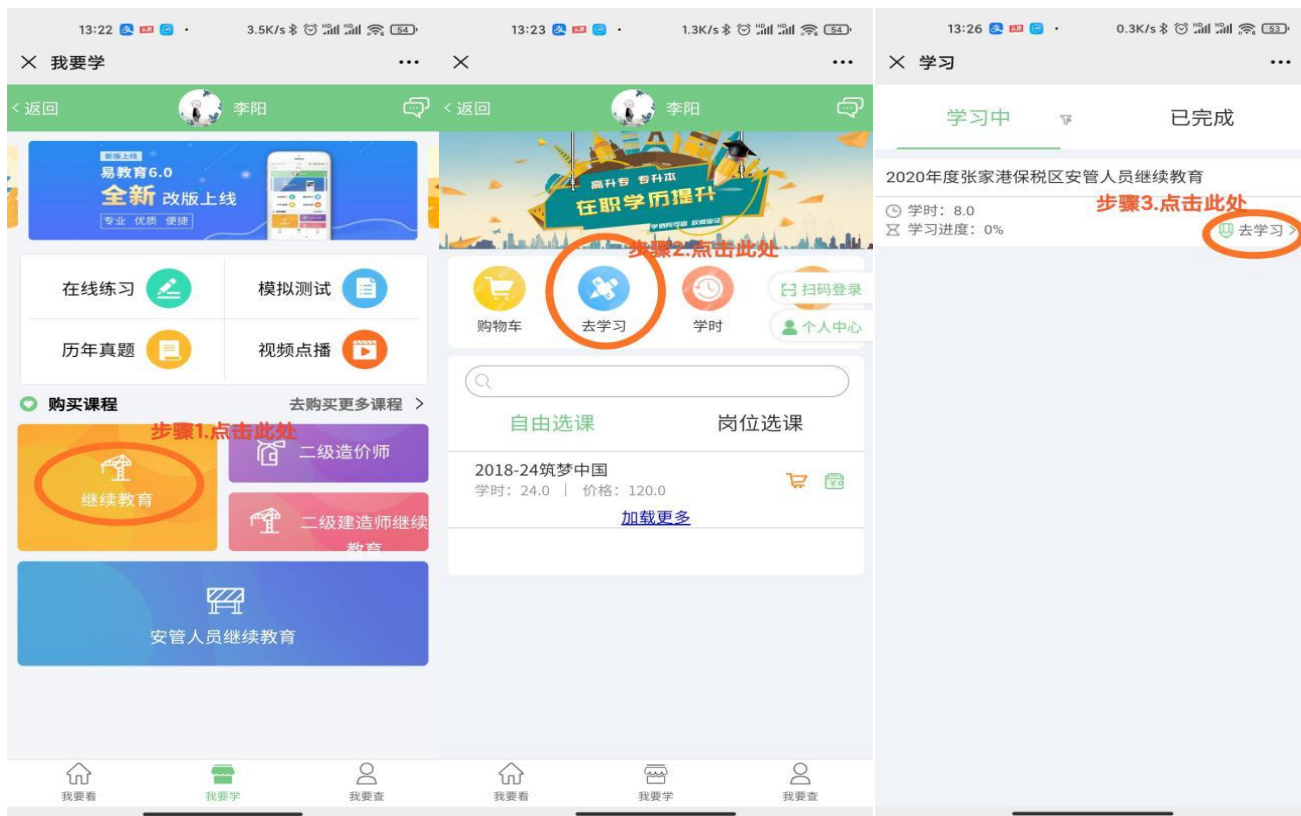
13:22 3.5K/s 54

× 我要学 ···

‹返回 李阳

新版上线
易教育6.0
全新改版上线
专业 优质 便捷

在线练习
模拟测试
历年真题
视频点播

购买课程
去购买更多课程 ›

步骤1.点击此处

继续教育
二级造价师
二级建造师继续教育
安管人员继续教育

我要看
我要学
我要查

13:23 1.3K/s 54

×  ···

‹返回 李阳

高升专 专升本
在职学历提升

步骤2.点击此处

购物车
去学习
学时
扫码登录
个人中心

自由选课
岗位选课

2018-24筑梦中国
学时：24.0 | 价格：120.0

加载更多

我要看
我要学
我要查

13:26 0.3K/s 53

× 学习 ···

学习中
已完成

2020年度张家港保税区安管人员继续教育

学时：8.0
学习进度：0%

步骤3.点击此处

去学习 ›